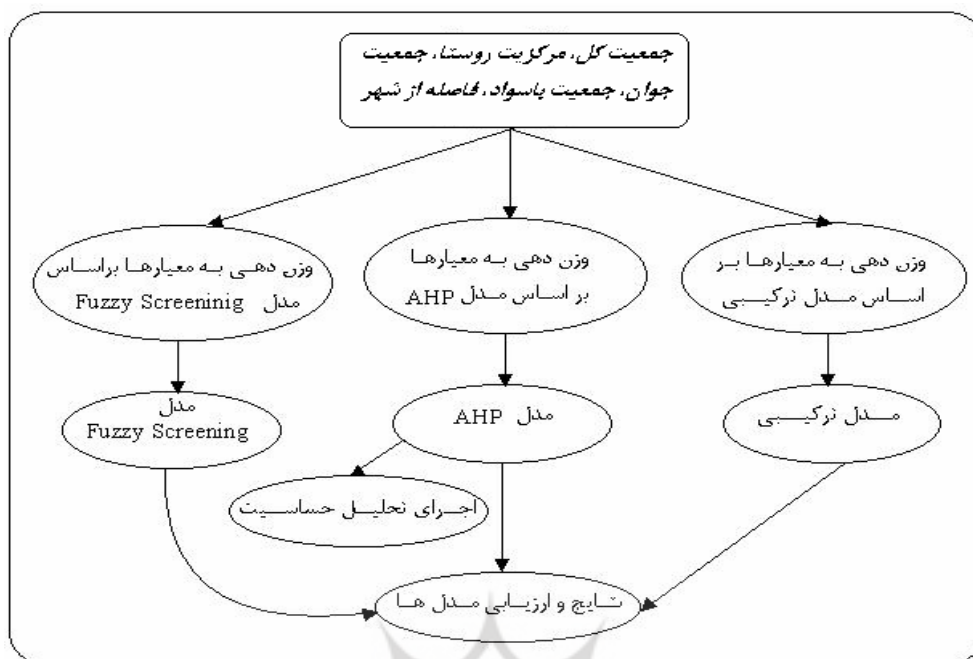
جمعیت کل، مرکزیت روستا، جمعیت جوان، جمعیت باسواد، فاصله از شهر

وزن دهی به معیارها براساس مدل Fuzzy Screeninig

وزن دهی به معیارها بر اساس مدل AHP

وزن دهی به معیارها بر اساس مدل ترکیبی

مدل Fuzzy Screening

مدل AHP

مدل ترکیبی

اجرای تحلیل حساسیت

نتایج و ارزیابی مدل ها